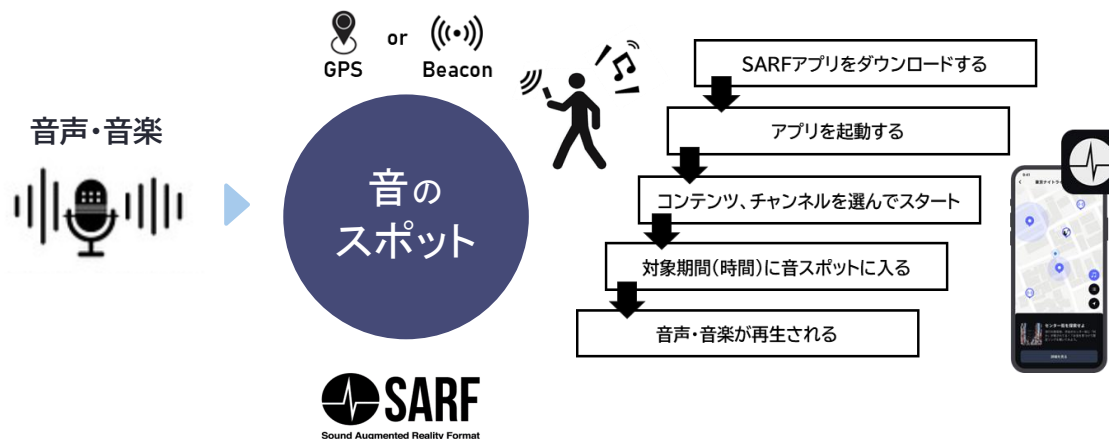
音声・音楽

GPS or Beacon

音の
スポット

SARF
Sound Augmented Reality Format

SARFアプリをダウンロードする

アプリを起動する

コンテンツ、チャンネルを選んでスタート

対象期間(時間)に音スポットに入る

音声・音楽が再生される

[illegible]